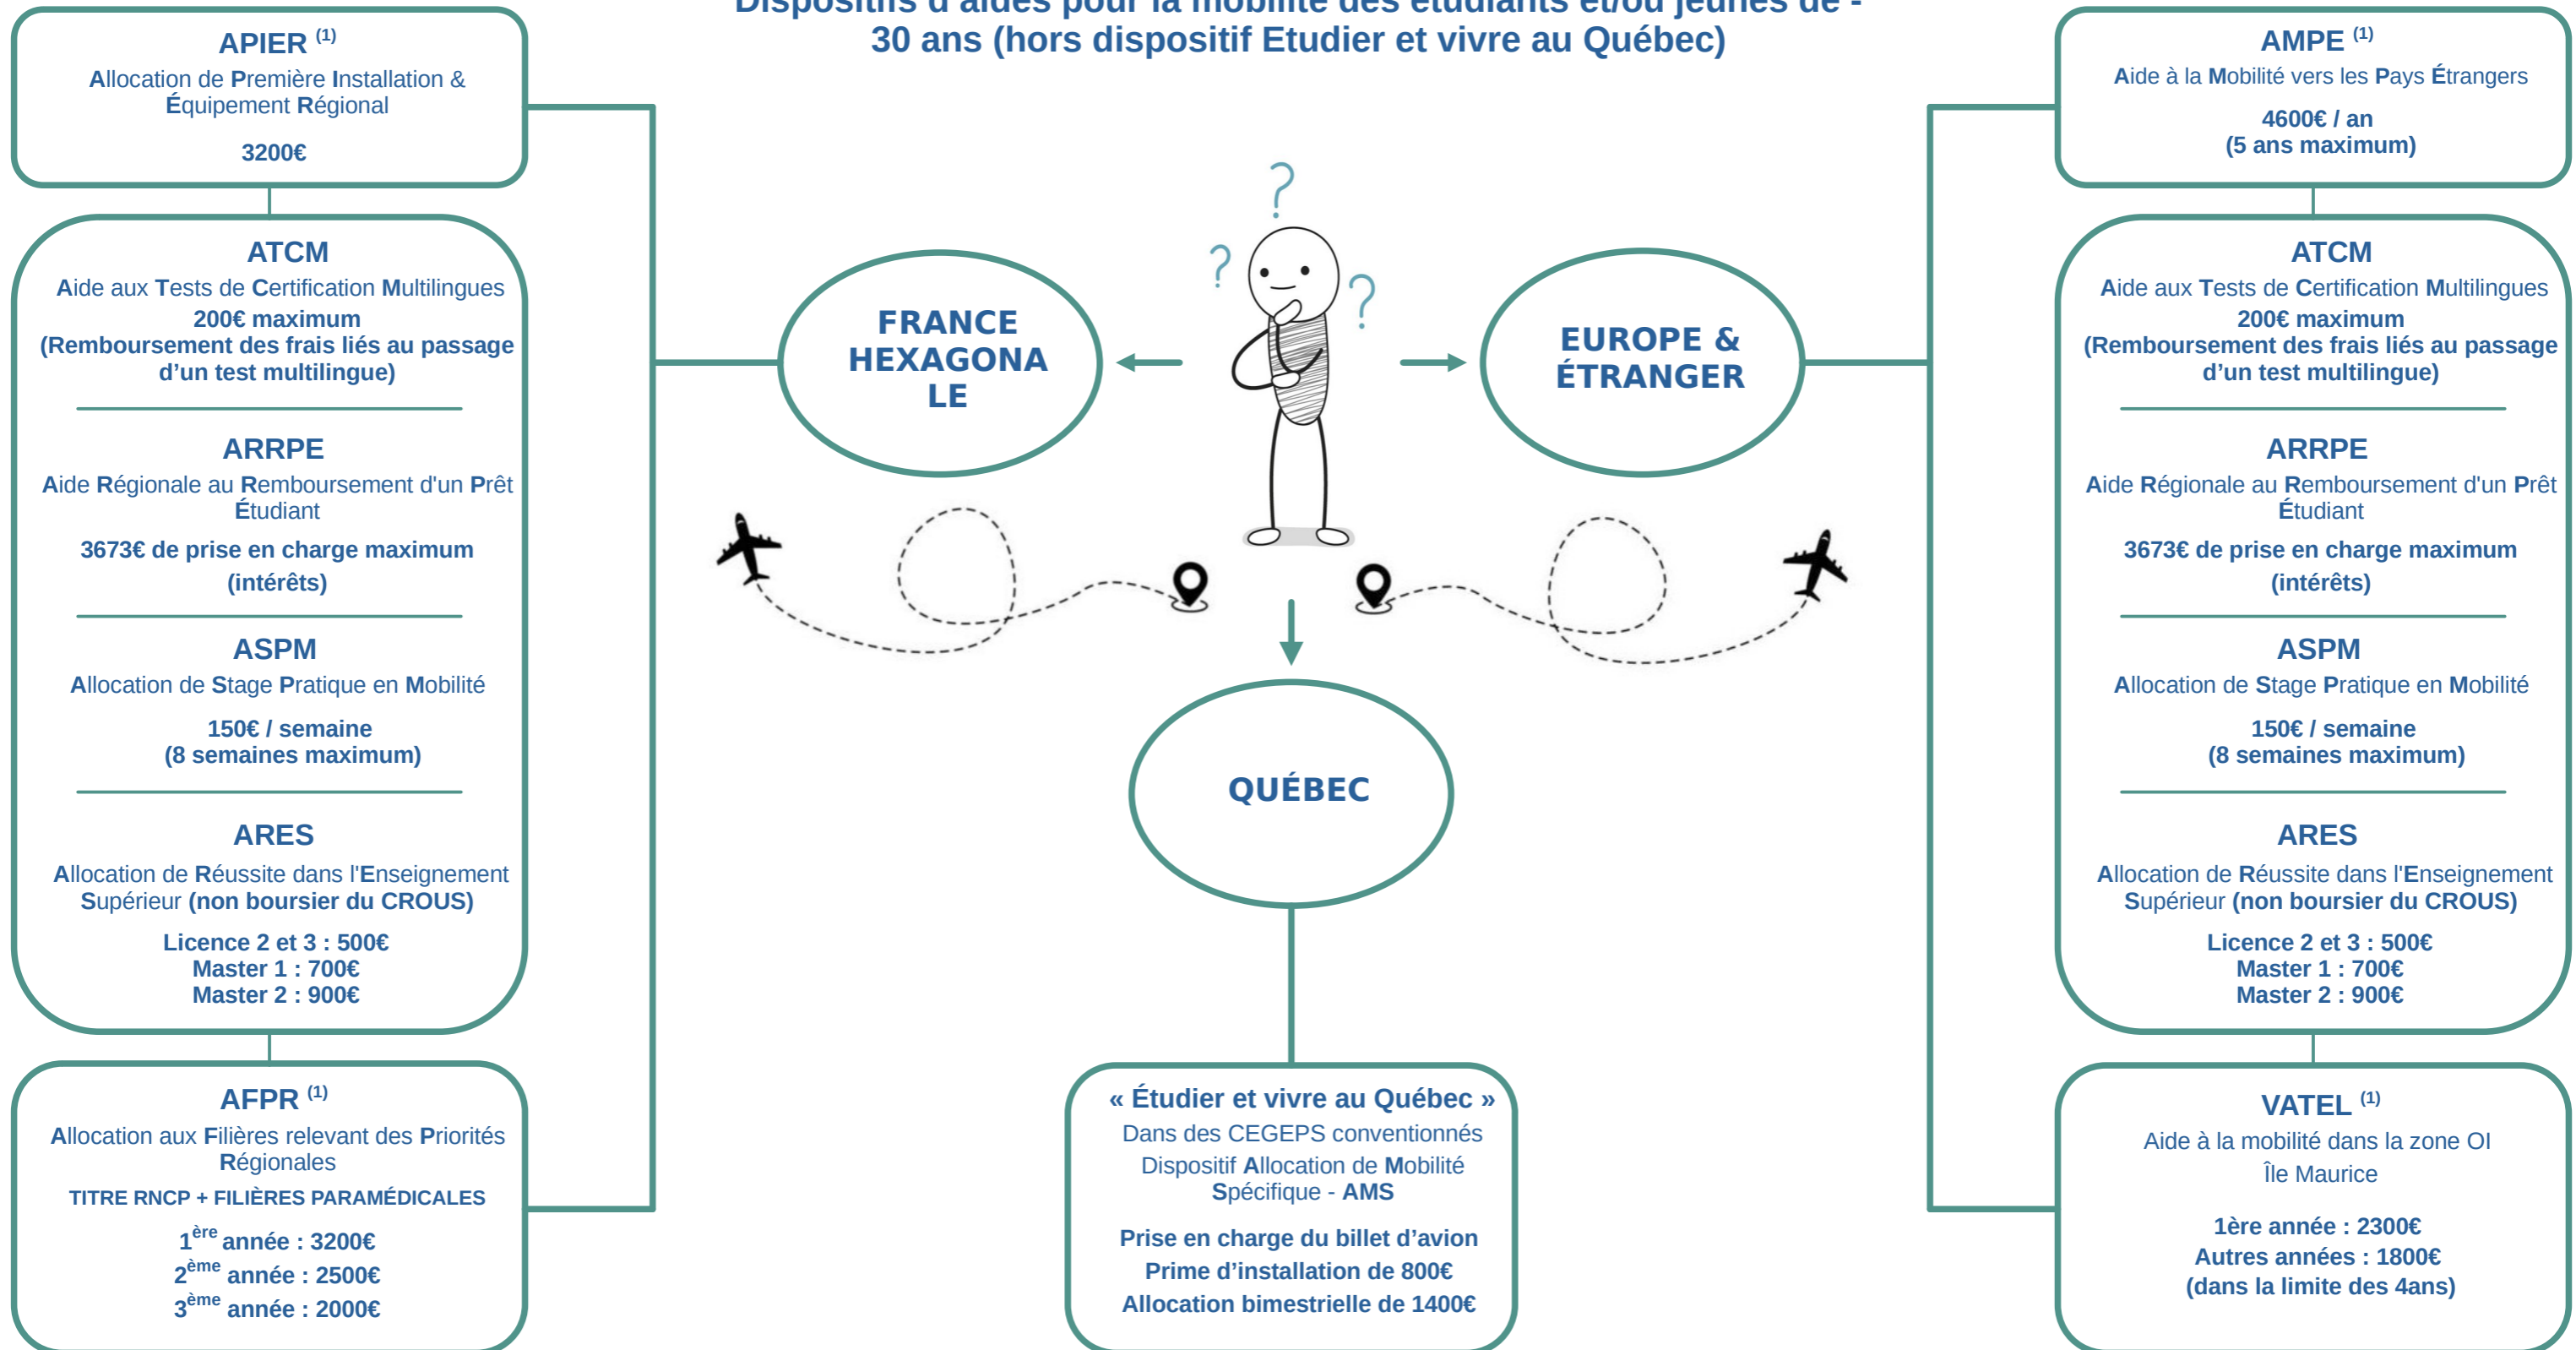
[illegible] 30 ans (hors dispositif Etudier et vivre au Québec)

APIER $^{(1)}$
Allocation de Première Installation & Équipement Régional
3200€

ATCM
Aide aux Tests de Certification Multilingues
200€ maximum
(Remboursement des frais liés au passage d'un test multilingue)

ARRPE
Aide Régionale au Remboursement d'un Prêt Étudiant
3673€ de prise en charge maximum
(intérêts)

ASPM
Allocation de Stage Pratique en Mobilité
150€ / semaine
(8 semaines maximum)

ARES
Allocation de Réussite dans l'Enseignement Supérieur (non boursier du CROUS)
Licence 2 et 3 : 500€
Master 1 : 700€
Master 2 : 900€

AFPR $^{(1)}$
Allocation aux Filières relevant des Priorités Régionales
TITRE RNCP + FILIÈRES PARAMÉDICALES
$1^{ère}$ année : 3200€
$2^{ème}$ année : 2500€
$3^{ème}$ année : 2000€

FRANCE HEXAGONALE

EUROPE & ÉTRANGER

QUÉBEC

« Étudier et vivre au Québec »
Dans des CEGEPS conventionnés
Dispositif Allocation de Mobilité Spécifique - AMS
Prise en charge du billet d'avion
Prime d'installation de 800€
Allocation bimestrielle de 1400€

AMPE $^{(1)}$
Aide à la Mobilité vers les Pays Étrangers
4600€ / an
(5 ans maximum)

ATCM
Aide aux Tests de Certification Multilingues
200€ maximum
(Remboursement des frais liés au passage d'un test multilingue)

ARRPE
Aide Régionale au Remboursement d'un Prêt Étudiant
3673€ de prise en charge maximum
(intérêts)

ASPM
Allocation de Stage Pratique en Mobilité
150€ / semaine
(8 semaines maximum)

ARES
Allocation de Réussite dans l'Enseignement Supérieur (non boursier du CROUS)
Licence 2 et 3 : 500€
Master 1 : 700€
Master 2 : 900€

VATEL $^{(1)}$
Aide à la mobilité dans la zone OI
Île Maurice
1ère année : 2300€
Autres années : 1800€
(dans la limite des 4ans)